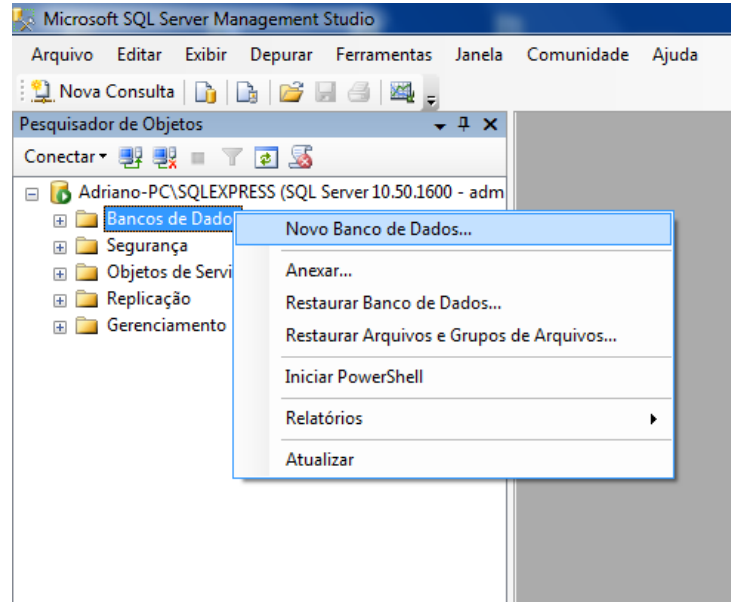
Microsoft SQL Server Management Studio

Arquivo Editar Exibir Depurar Ferramentas Janela Comunidade Ajuda

Nova Consulta

Pesquisador de Objetos

Conectar

Adriano-PC\SQLEXPRESS (SQL Server 10.50.1600 - adm

Bancos de Dado

Segurança

Objetos de Servi

Replicação

Gerenciamento

Novo Banco de Dados...

Anexar...

Restaurar Banco de Dados...

Restaurar Arquivos e Grupos de Arquivos...

Iniciar PowerShell

Relatórios

Atualizar